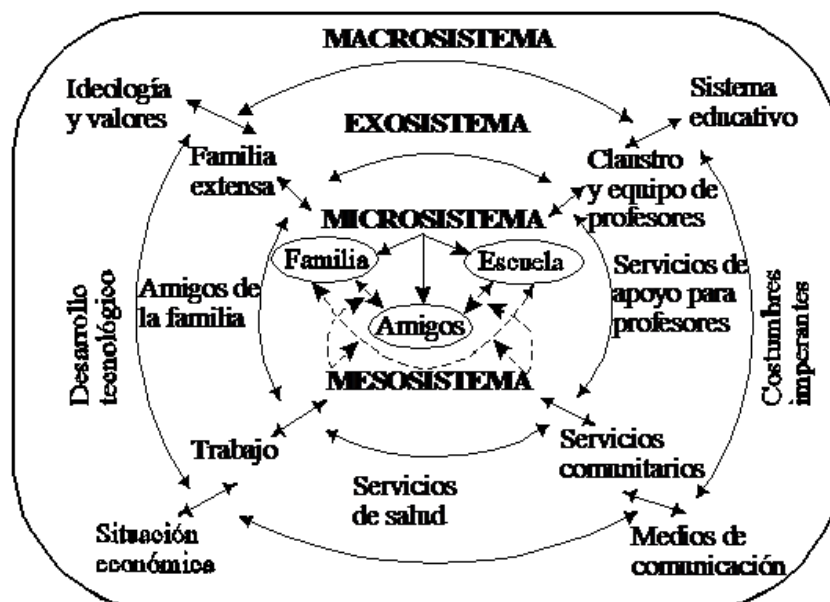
MACROSISTEMA

Ideología y valores

Sistema educativo

EXOSISTEMA

Familia extensa

Claustro y equipo de profesores

MICROSISTEMA

Familia

Escuela

Amigos

Amigos de la familia

Servicios de apoyo para profesores

Desarrollo tecnológico

Costumbres imperantes

MESOSISTEMA

Trabajo

Servicios comunitarios

Servicios de salud

Situación económica

Medios de comunicación